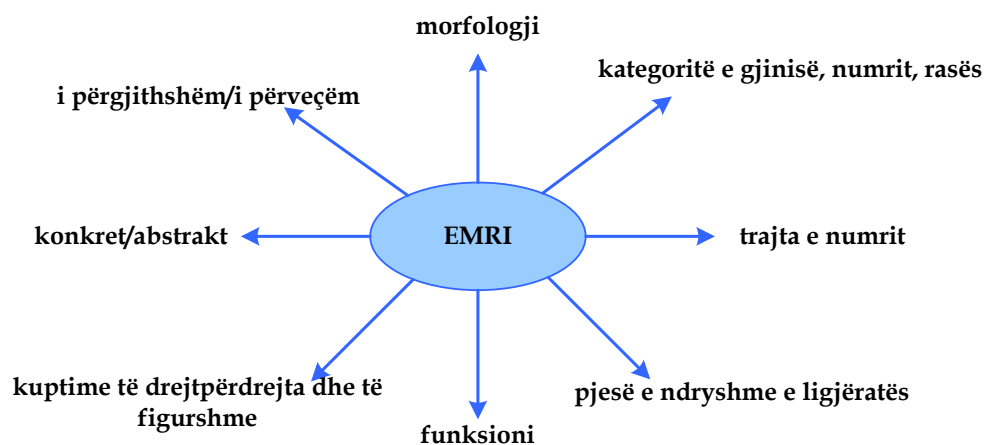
morfologji

kategoritë e gjinisë, numrit, rasës

i përgjithshëm/i përveçëm

EMRI

konkret/abstrakt

trajta e numrit

kuptime të drejtpërdrejta dhe të figurshme

funksioni

pjesë e ndryshme e ligjëratës